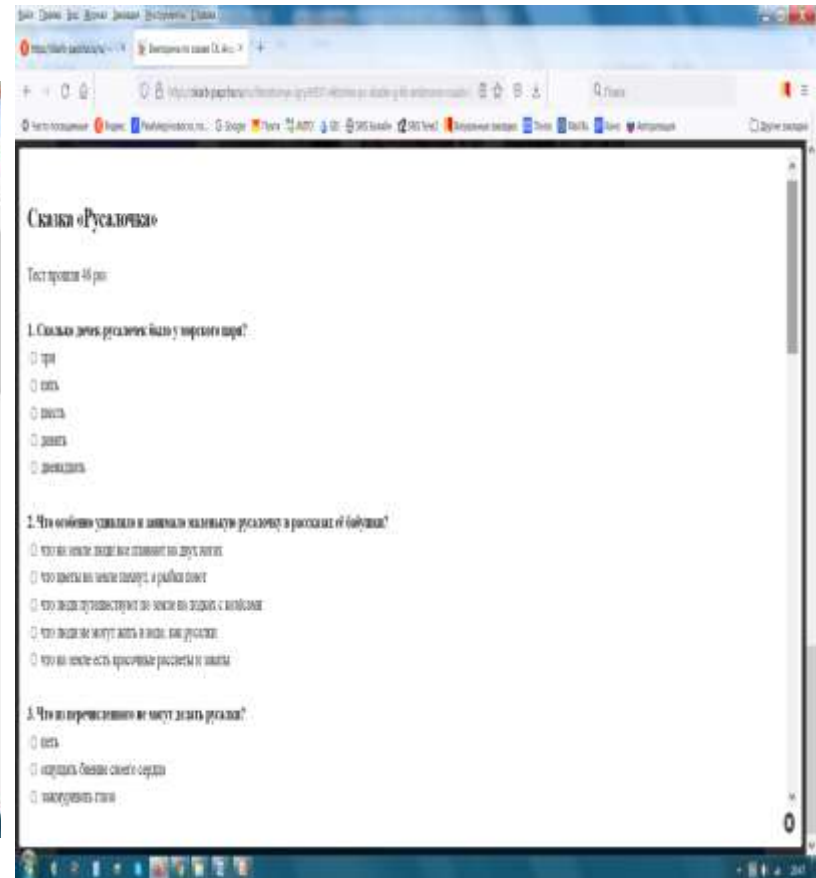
Сказка «Русалочка»

Тест прошли 46 раз

1. Сколько дочек-русалочек было у морского царя?

три

пять

шесть

девять

двенадцать

2. Что особенно удивляло и занимало маленькую русалочку в рассказах её бабушки?

что на земле люди все ходят на двух ногах

что цветы на земле пахнут, а рыбки поют

что люди путешествуют по земле на лодках с колёсами

что люди не могут жить в воде, как русалки

что на земле есть красочные рассветы и закаты

3. Что из перечисленного не могут делать русалки?

петь

ощущать биение своего сердца

закручивать глаза

0